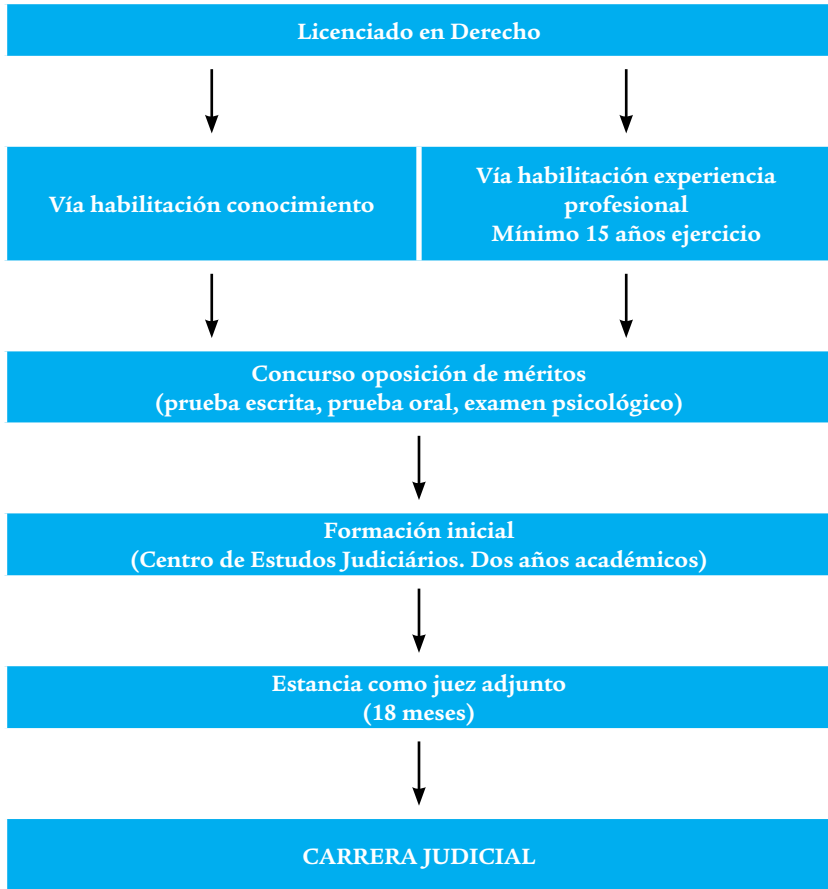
Licenciado en Derecho

Vía habilitación conocimiento

Vía habilitación experiencia profesional
Mínimo 15 años ejercicio

Concurso oposición de méritos
(prueba escrita, prueba oral, examen psicológico)

Formación inicial
(Centro de Estudos Judiciários. Dos años académicos)

Estancia como juez adjunto
(18 meses)

CARRERA JUDICIAL